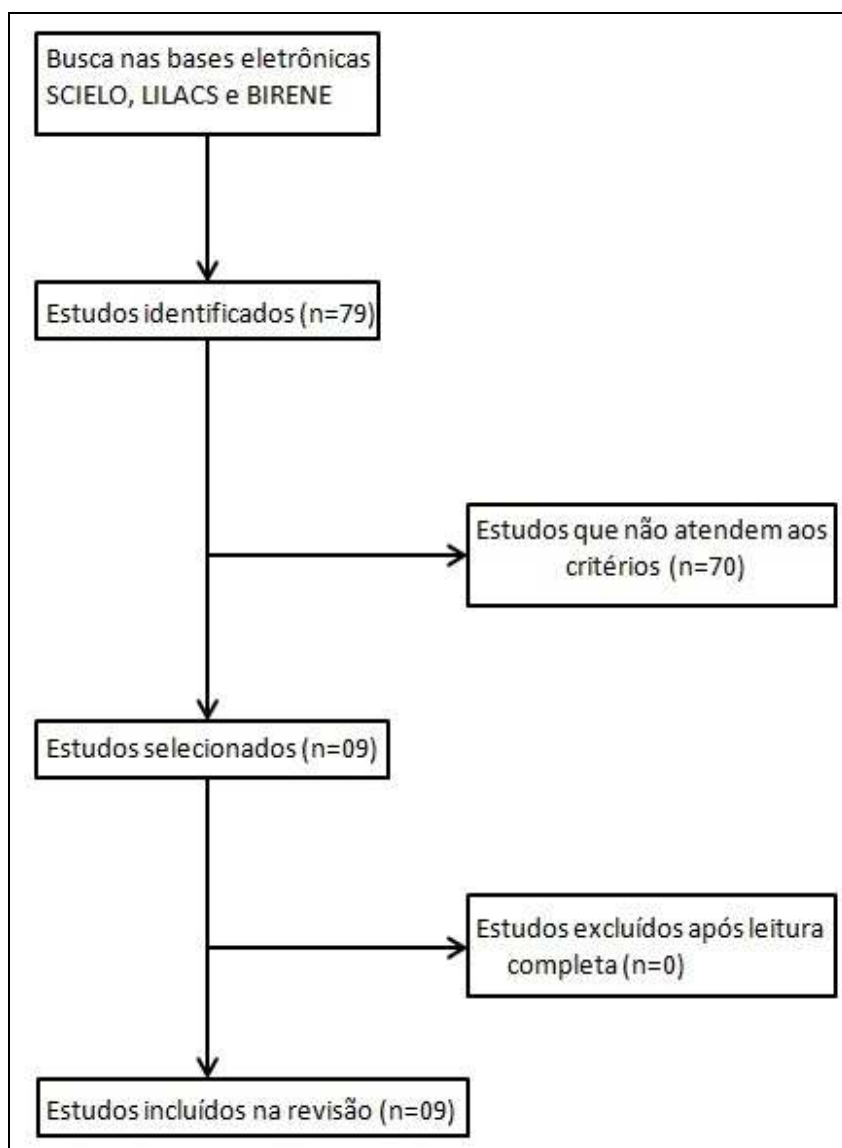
Busca nas bases eletrônicas SCIELO, LILACS e BIRENE

Estudos identificados (n=79)

Estudos que não atendem aos critérios (n=70)

Estudos selecionados (n=09)

Estudos excluídos após leitura completa (n=0)

Estudos incluídos na revisão (n=09)